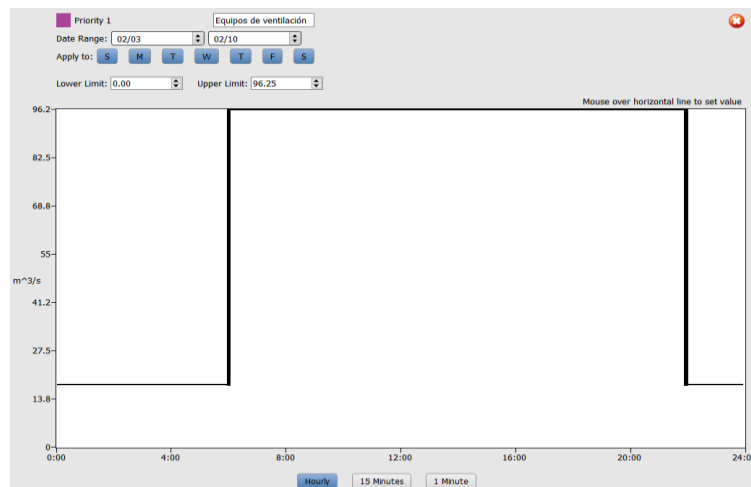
Priority 1 Equipos de ventilación

Date Range: 02/03 02/10

Apply to: S M T W T F S

Lower Limit: 0.00 Upper Limit: 96.25

Mouse over horizontal line to set value

96.2
82.5
68.8
55
m^3/s
41.2
27.5
13.8
0

0:00 4:00 8:00 12:00 16:00 20:00 24:00

Hourly 15 Minutes 1 Minute